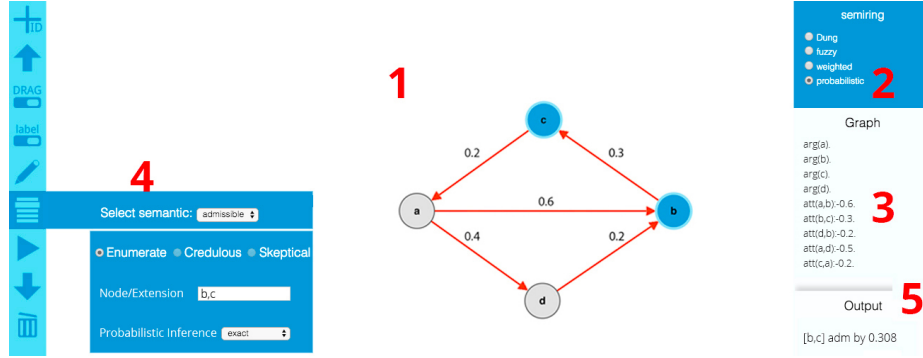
ID

DRAG

label

4

Select semantic: admissible

Enumerate Credulous Skeptical

Node/Extension b,c

Probabilistic Inference exact

1

c

0.2

0.3

a

0.6

b

0.4

0.2

d

semiring

Dung

fuzzy

weighted

probabilistic

2

Graph

arg(a).
arg(b).
arg(c).
arg(d).
att(a,b):-0.6.
att(b,c):-0.3.
att(d,b):-0.2.
att(a,d):-0.5.
att(c,a):-0.2.

3

5

Output

[b,c] adm by 0.308